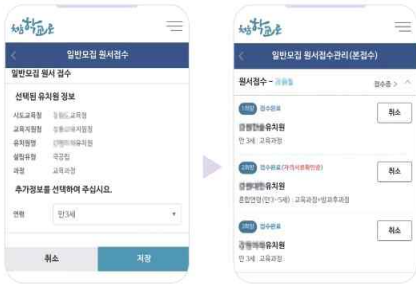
처음학교로

일반모집 원서접수

일반모집 원서 접수

선택된 유치원 정보

시도교육청 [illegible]

교육지원청 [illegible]

유치원명 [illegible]

설립유형 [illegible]

과정 교육과정

추가정보를 선택하여 주십시오.

연령 만3세

취소

저장

처음학교로

일반모집 원서접수관리(본접수)

원서접수 - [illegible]

접수증 >

1지망 접수완료

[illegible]유치원

만 3세 | 교육과정

취소

2지망 접수완료 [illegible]

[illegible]유치원

혼합연령(만3~5세) | 교육과정+방과후과정

취소

3지망 접수완료

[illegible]유치원

만 3세 | 교육과정

취소